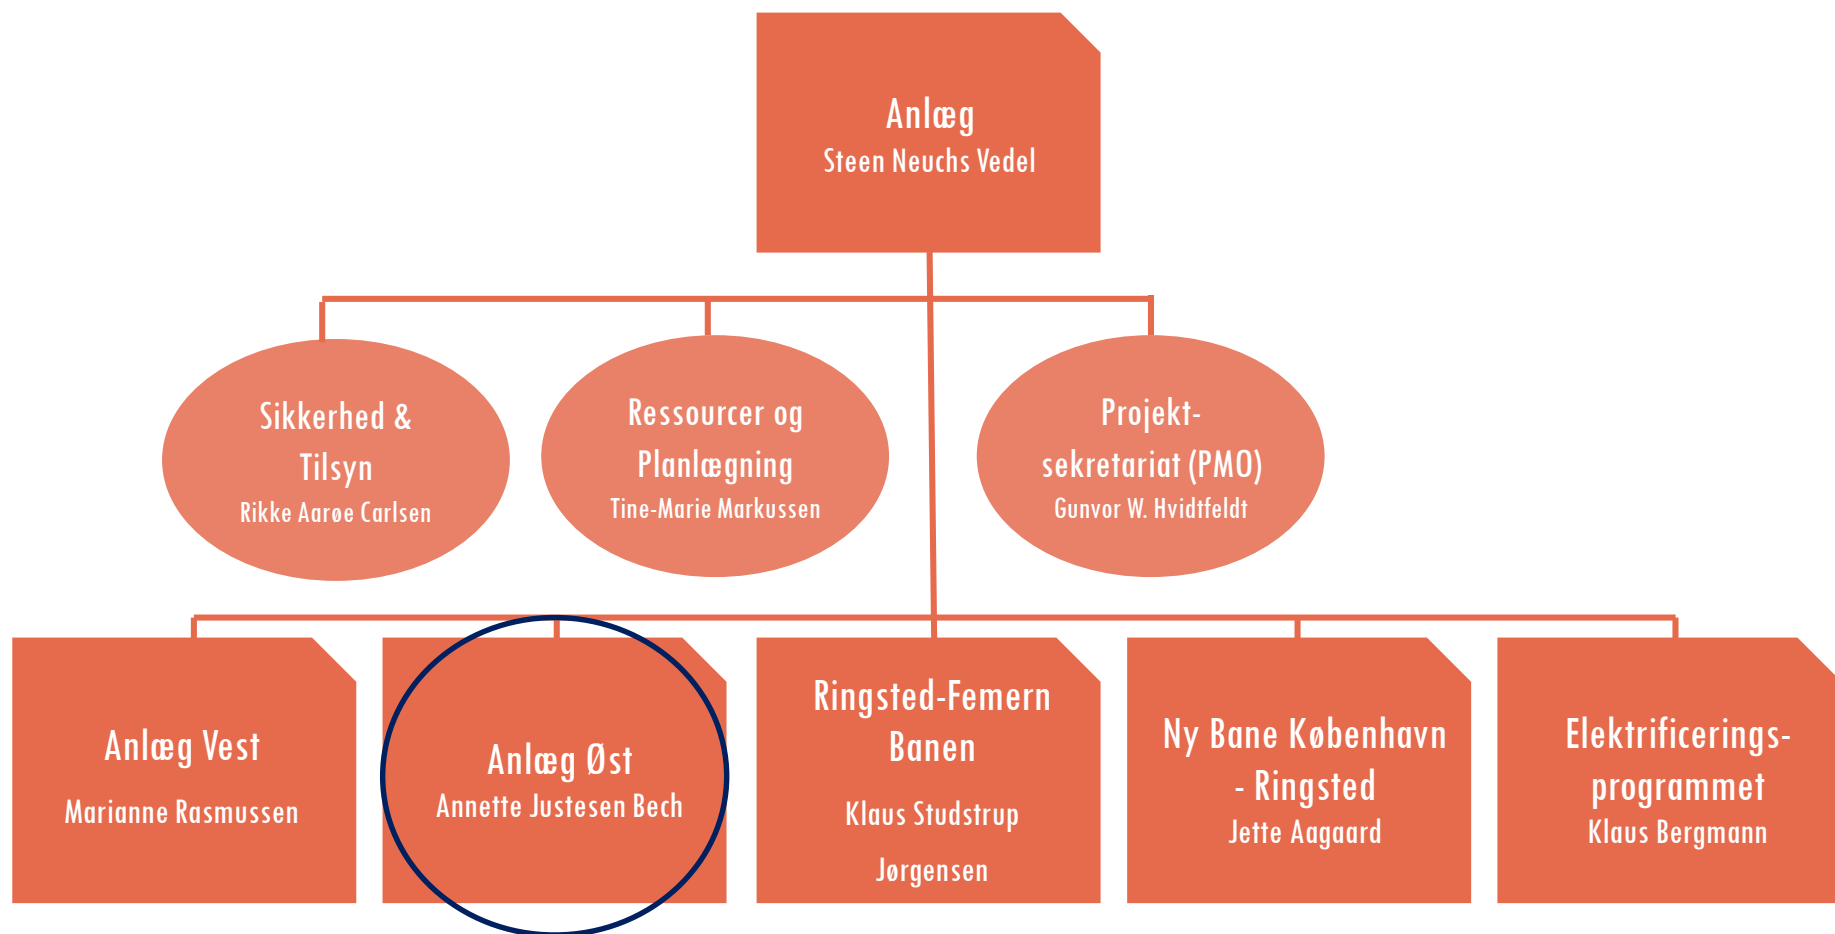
Anlæg
Steen Neuchs Vedel

Sikkerhed & Tilsyn
Rikke Aarøe Carlsen

Ressourcer og Planlægning
Tine-Marie Markussen

Projekt-sekretariat (PMO)
Gunvor W. Hvidtfeldt

Anlæg Vest
Marianne Rasmussen

Anlæg Øst
Annette Justesen Bech

Ringsted-Femern Banen
Klaus Studstrup Jørgensen

Ny Bane København - Ringsted
Jette Aagaard

Elektrificerings-programmet
Klaus Bergmann